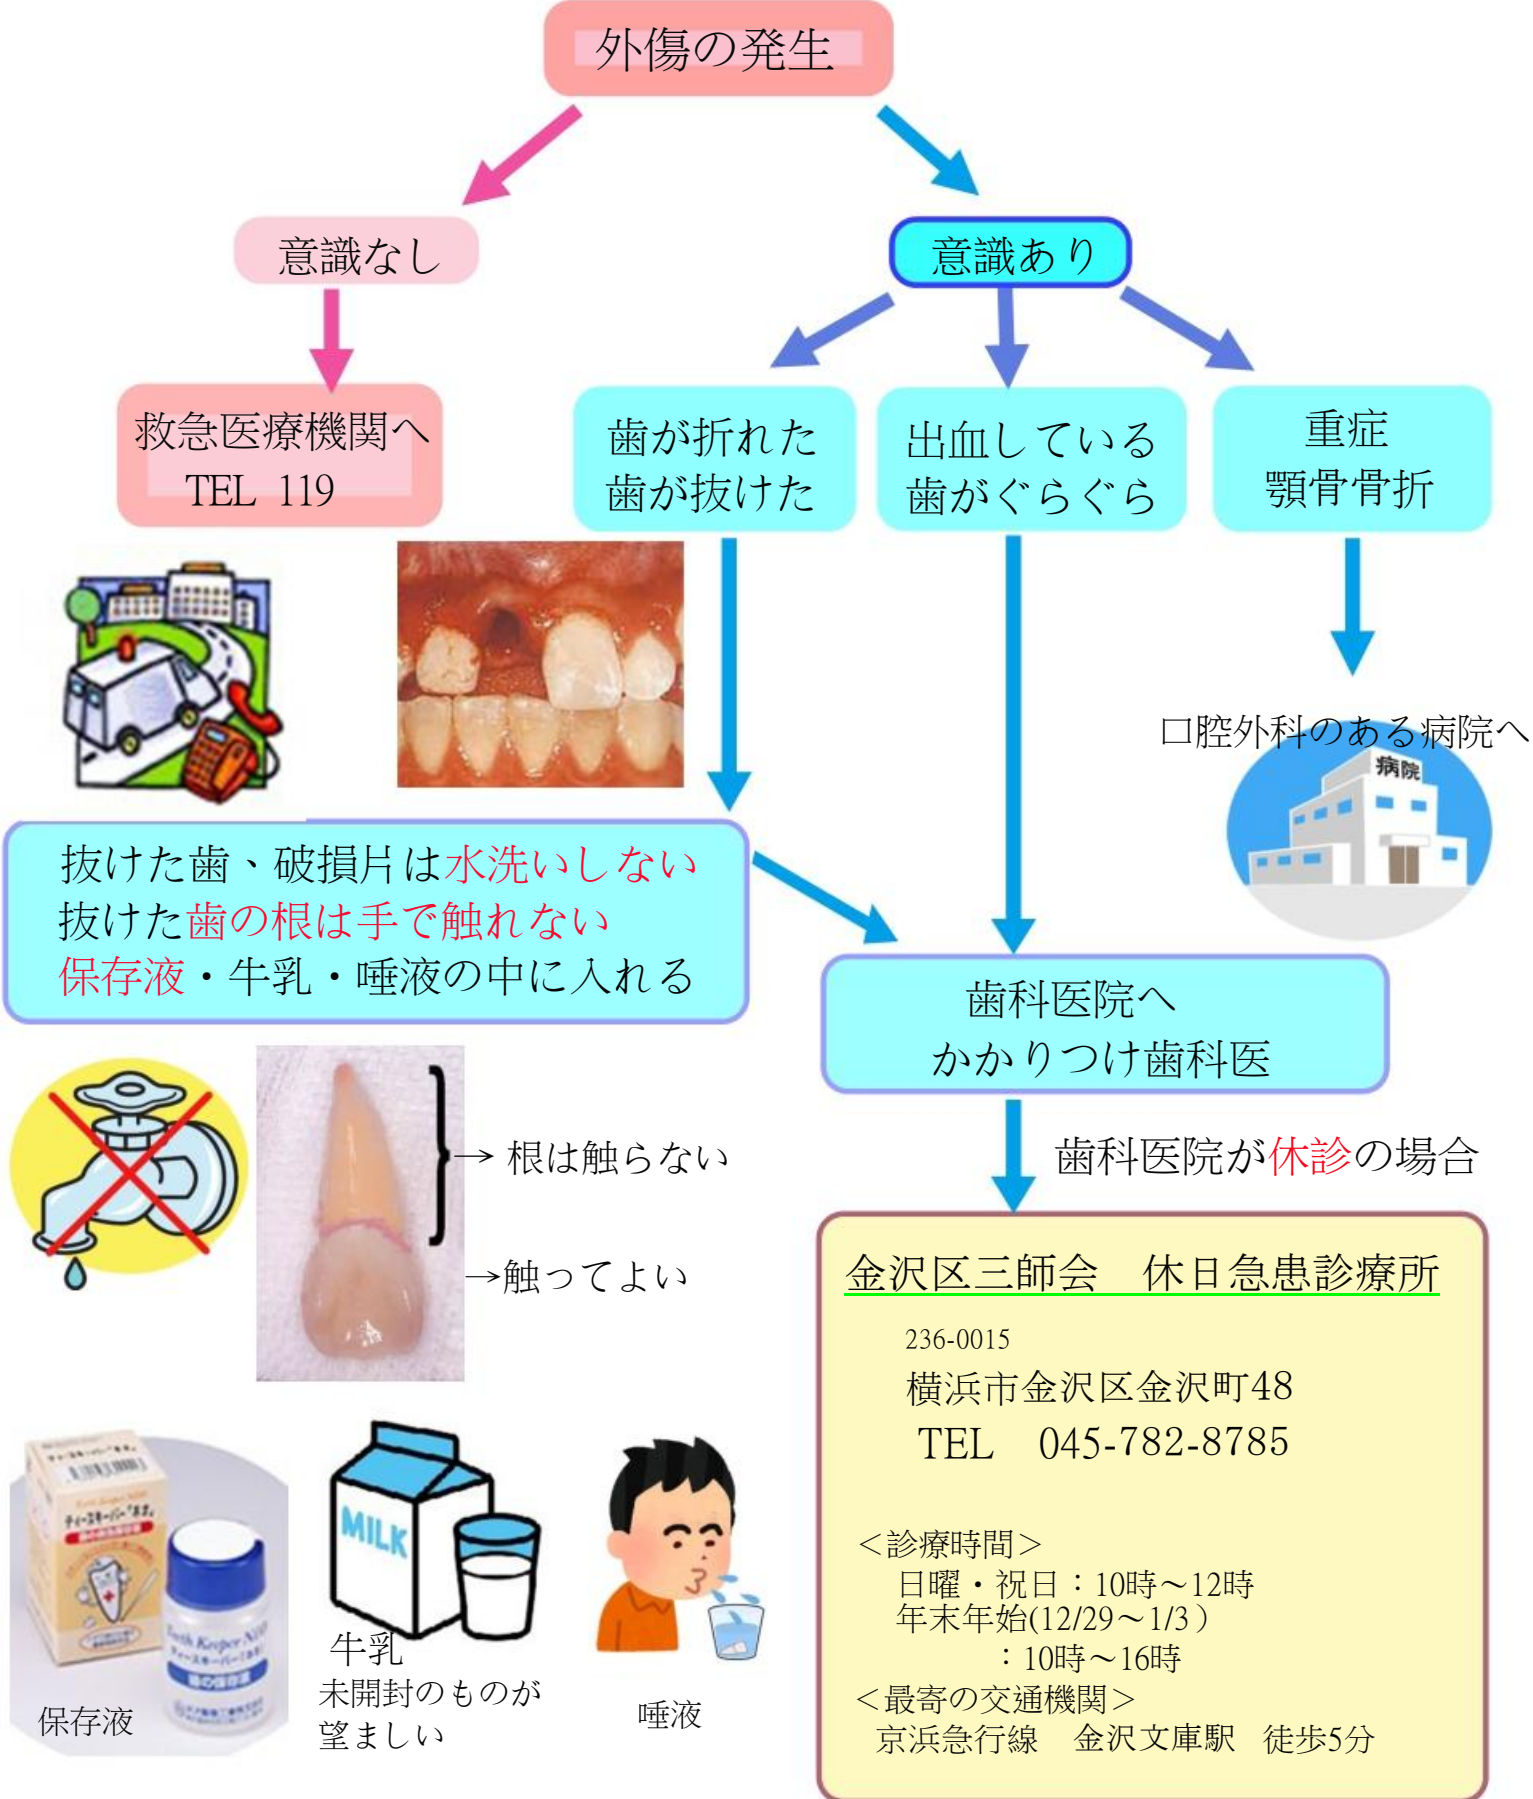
外傷の発生

意識なし

救急医療機関へ
TEL 119

意識あり

歯が折れた
歯が抜けた

出血している
歯がぐらぐら

重症
顎骨骨折

口腔外科のある病院へ

病院

抜けた歯、破損片は水洗いしない
抜けた歯の根は手で触れない
保存液・牛乳・唾液の中に入れる

歯科医院へ
かかりつけ歯科医

→ 根は触らない

→触ってよい

歯科医院が休診の場合

金沢区三師会　休日急患診療所
236-0015
横浜市金沢区金沢町48
TEL　045-782-8785

＜診療時間＞
日曜・祝日：10時～12時
年末年始(12/29～1/3）
：10時～16時
＜最寄の交通機関＞
京浜急行線　金沢文庫駅　徒歩5分

MILK

保存液

牛乳
未開封のものが望ましい

唾液